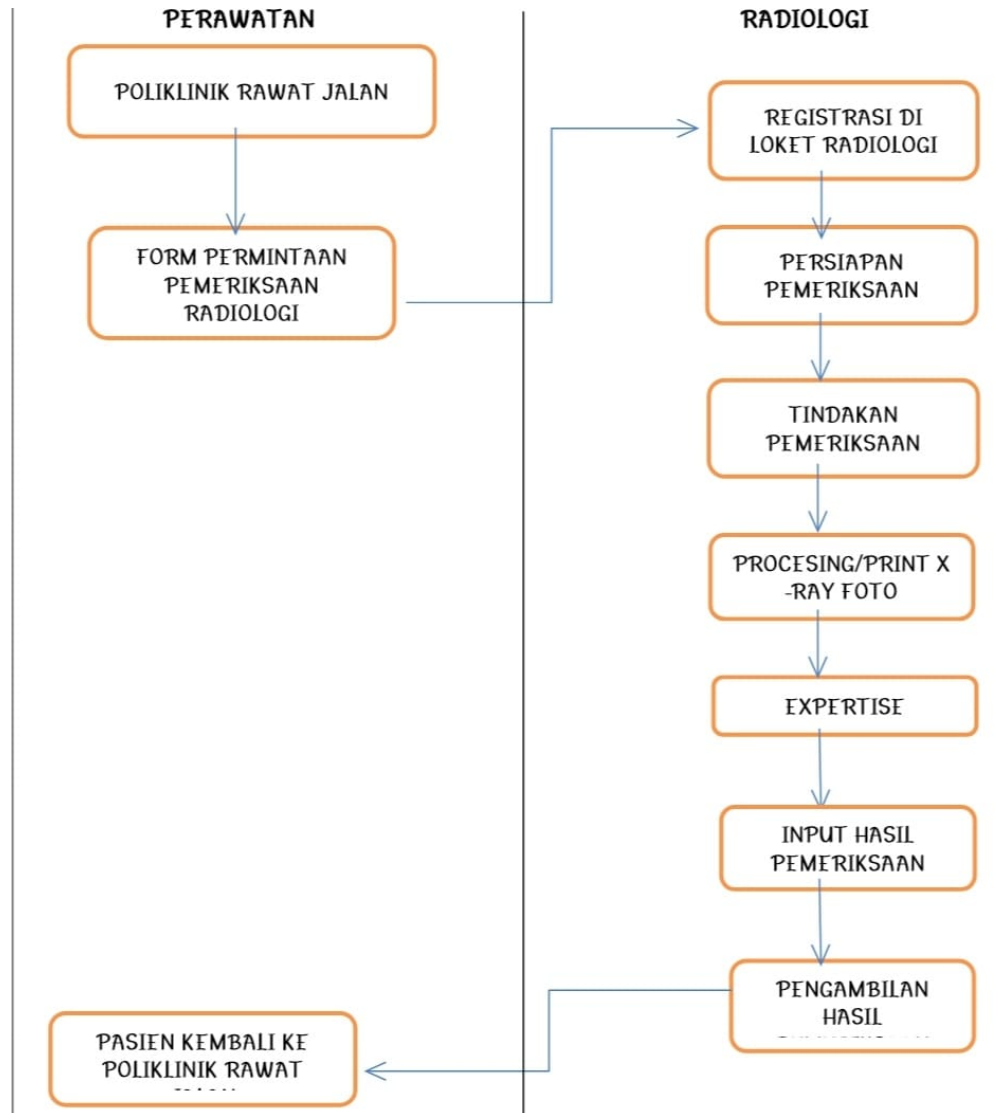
PERAWATAN

RADIOLOGI

POLIKLINIK RAWAT JALAN

FORM PERMINTAAN PEMERIKSAAN RADIOLOGI

REGISTRASI DI LOKET RADIOLOGI

PERSIAPAN PEMERIKSAAN

TINDAKAN PEMERIKSAAN

PROCESING/PRINT X -RAY FOTO

EXPERTISE

INPUT HASIL PEMERIKSAAN

PENGAMBILAN HASIL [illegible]

PASIEN KEMBALI KE POLIKLINIK RAWAT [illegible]